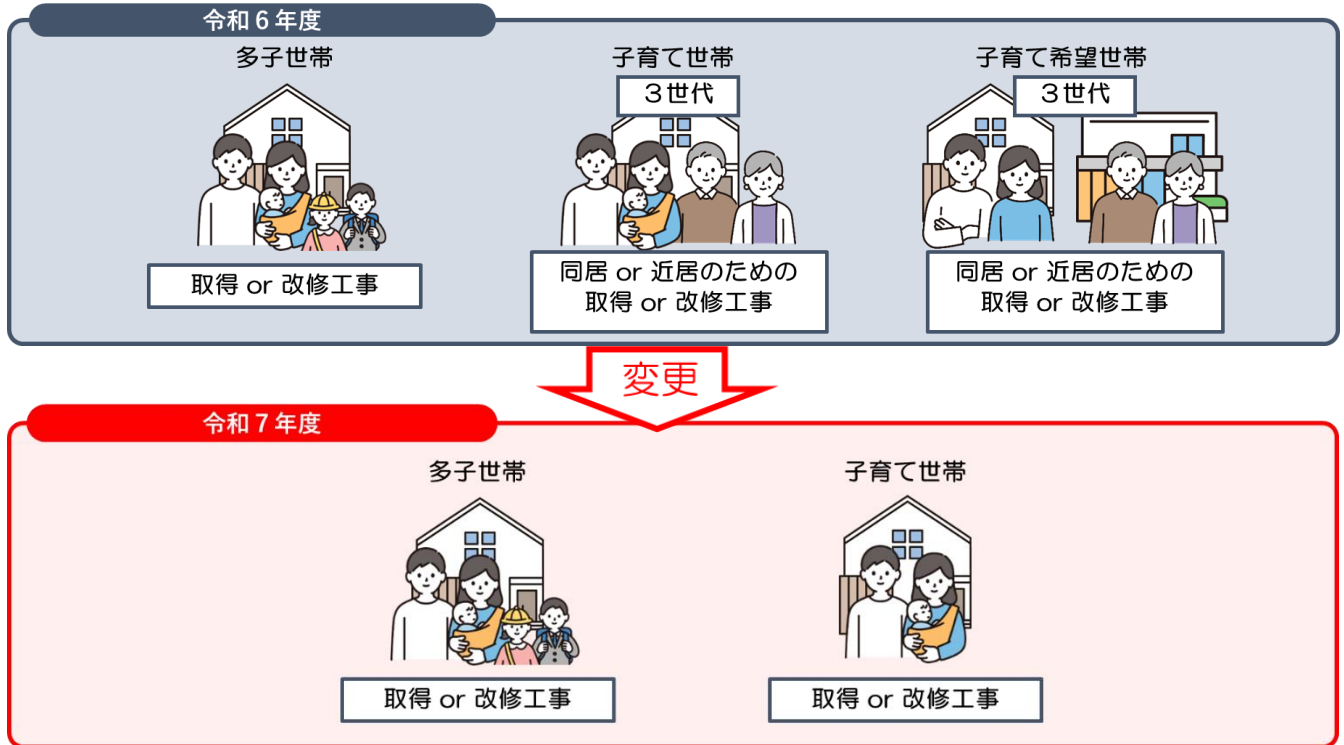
令和６年度

多子世帯

取得 or 改修工事

子育て世帯

３世代

同居 or 近居のための取得 or 改修工事

子育て希望世帯

３世代

同居 or 近居のための取得 or 改修工事

変更

令和７年度

多子世帯

取得 or 改修工事

子育て世帯

取得 or 改修工事